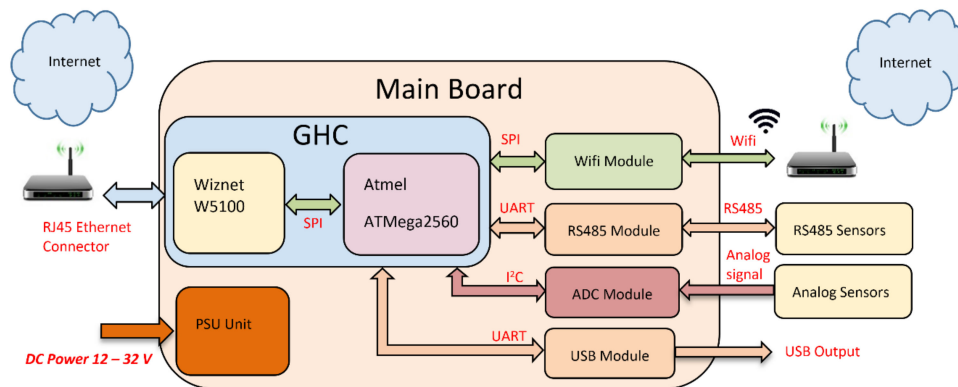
Internet

Internet

Main Board

GHC

Wiznet W5100

SPI

Atmel

ATMega2560

RJ45 Ethernet Connector

SPI

Wifi Module

Wifi

UART

RS485 Module

RS485

RS485 Sensors

Analog signal

$I^2C$

ADC Module

Analog Sensors

PSU Unit

UART

USB Module

USB Output

DC Power 12 – 32 V